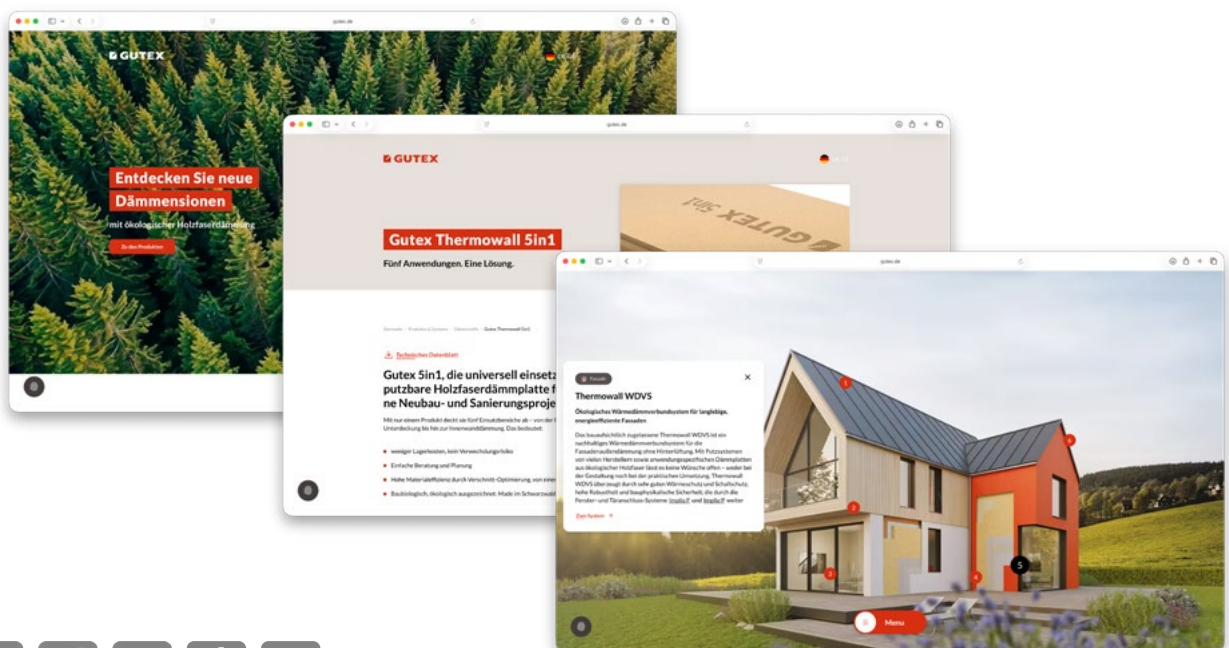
gutex.de

GUTEX

Entdecken Sie neue Dämmensionen

mit ökologischer Holzfaserdämmung

Zu den Produkten

gutex.de

GUTEX

Gutex Thermowall 5in1

Fünf Anwendungen. Eine Lösung.

GUTEX 5in1

Startseite · Produkte & Systeme · Dämmstoffe · Gutex Thermowall 5in1

Technisches Datenblatt

Gutex 5in1, die universell einsetz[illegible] putzbare Holzfaserdämmplatte f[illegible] ne Neubau- und Sanierungsproje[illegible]

Mit nur einem Produkt deckt sie fünf Einsatzbereiche ab – von der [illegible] Unterdeckung bis hin zur Innenwanddämmung. Das bedeutet:

weniger Lagerkosten, kein Verwechslungsrisiko

Einfache Beratung und Planung

Hohe Materialeffizienz durch Verschnitt-Optimierung, von einer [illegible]

Baubiologisch, ökologisch ausgezeichnet: Made im Schwarzwald

gutex.de

Fassade

Thermowall WDVS

Ökologisches Wärmedämmverbundsystem für langlebige, energieeffiziente Fassaden

Das bauaufsichtlich zugelassene Thermowall WDVS ist ein nachhaltiges Wärmedämmverbundsystem für die Fassadenaußendämmung ohne Hinterlüftung. Mit Putzsystemen von vielen Herstellern sowie anwendungsspezifischen Dämmplatten aus ökologischer Holzfaser lässt es keine Wünsche offen – weder bei der Gestaltung noch bei der praktischen Umsetzung. Thermowall WDVS überzeugt durch sehr guten Wärmeschutz und Schallschutz, hohe Robustheit und bauphysikalische Sicherheit, die durch die Fenster- und Türanschluss-Systeme Implio® und Implio® weiter

Zum System

1
2
3
4
5
6

Menu